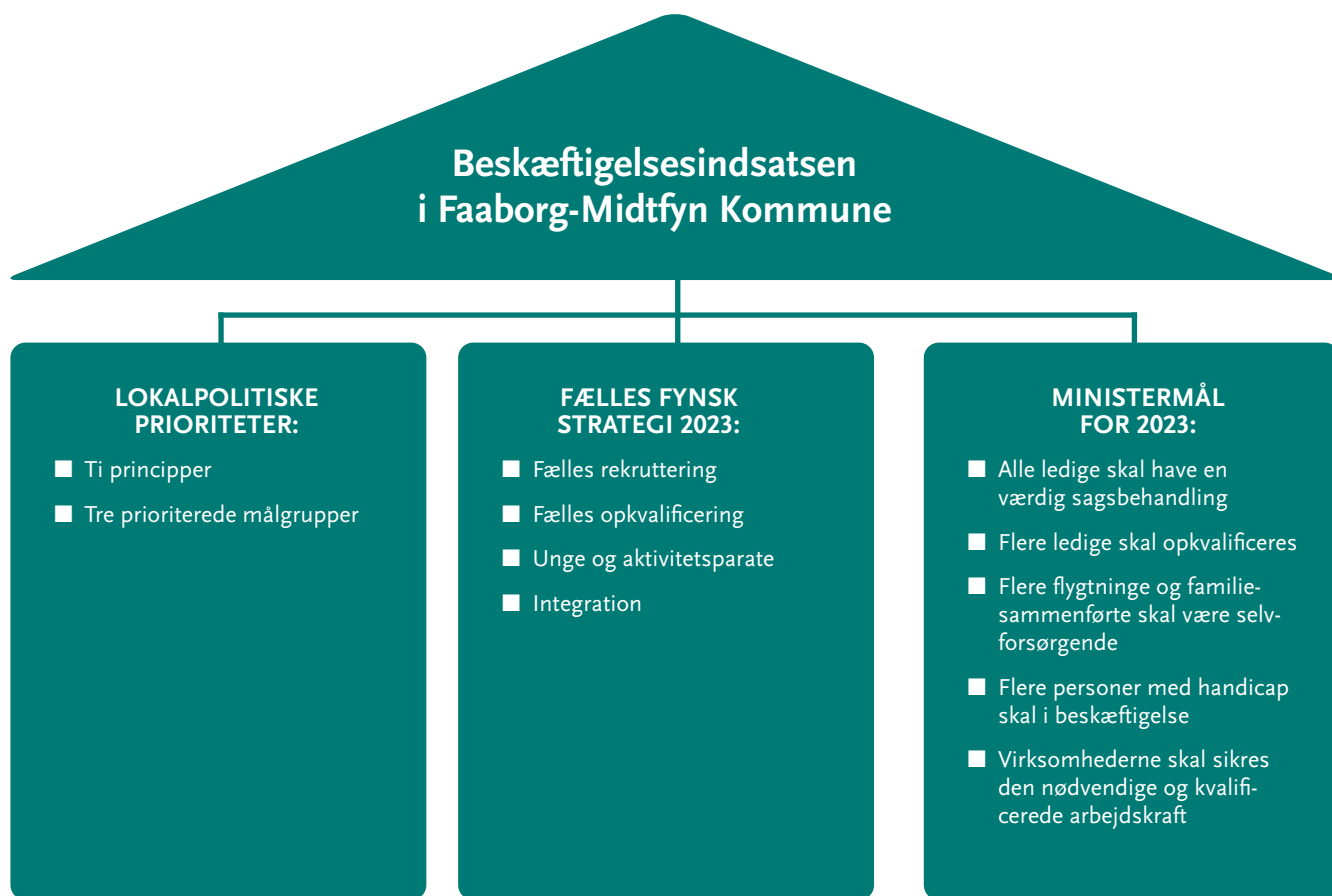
Beskæftigelsesindsatsen i Faaborg-Midtfyn Kommune

LOKALPOLITISKE PRIORITETER:

- Ti principper
- Tre prioriterede målgrupper

FÆLLES FYNSK STRATEGI 2023:

- Fælles rekruttering
- Fælles opkvalificering
- Unge og aktivitetsparate
- Integration

MINISTERMÅL FOR 2023:

- Alle ledige skal have en værdig sagsbehandling
- Flere ledige skal opkvalificeres
- Flere flygtninge og familiesammenførte skal være selvforsørgende
- Flere personer med handicap skal i beskæftigelse
- Virksomhederne skal sikres den nødvendige og kvalificerede arbejdskraft